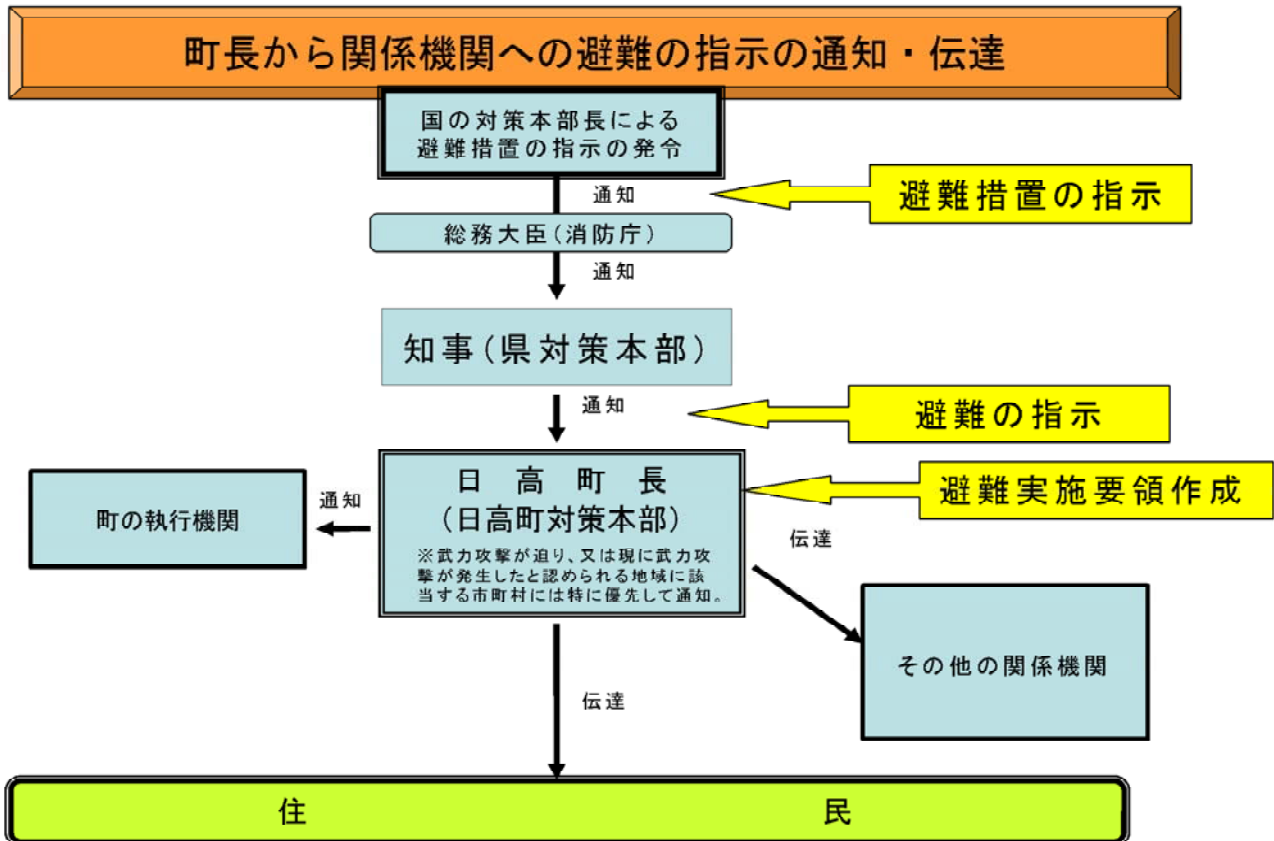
町長から関係機関への避難の指示の通知・伝達

国の対策本部長による
避難措置の指示の発令

通知

避難措置の指示

総務大臣（消防庁）

通知

知事（県対策本部）

通知

避難の指示

日　高　町　長
（日高町対策本部）

※武力攻撃が迫り、又は現に武力攻撃が発生したと認められる地域に該当する市町村には特に優先して通知。

避難実施要領作成

通知

町の執行機関

伝達

その他の関係機関

伝達

住　　　　　民